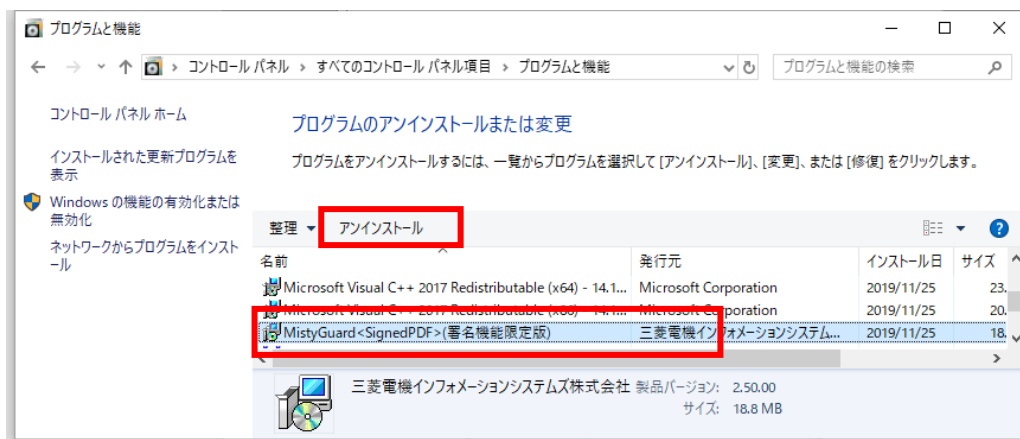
プログラムと機能

コントロール パネル › すべてのコントロール パネル項目 › プログラムと機能

プログラムと機能の検索

コントロール パネル ホーム

インストールされた更新プログラムを表示

Windows の機能の有効化または無効化

ネットワークからプログラムをインストール

プログラムのアンインストールまたは変更

プログラムをアンインストールするには、一覧からプログラムを選択して [アンインストール]、[変更]、または [修復] をクリックします。

整理 ▾ アンインストール

| 名前 | 発行元 | インストール日 | サイズ |
|---|---|---|---|
| Microsoft Visual C++ 2017 Redistributable (x64) - 14.1... | Microsoft Corporation | 2019/11/25 | 23. |
| Microsoft Visual C++ 2017 Redistributable (x86) - 14.1... | Microsoft Corporation | 2019/11/25 | 20. |
| MistyGuard<SignedPDF>(署名機能限定版) | 三菱電機インフォメーションシステム... | 2019/11/25 | 18. |

三菱電機インフォメーションシステムズ株式会社 製品バージョン: 2.50.00
サイズ: 18.8 MB